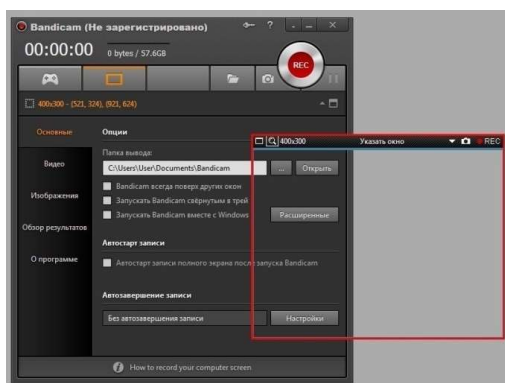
Bandicam (Не зарегистрировано)

00:00:00 0 bytes / 57.6GB

REC

400x300 - (521, 324), (921, 624)

Основные

Видео

Изображения

Обзор результатов

О программе

Опции

Папка вывода

C:\Users\User\Documents\Bandicam

...

Открыть

Bandicam всегда поверх других окон

Запускать Bandicam свёрнутым в трей

Запускать Bandicam вместе с Windows

Расширенные

Автостарт записи

Автостарт записи полного экрана после запуска Bandicam

Автозавершение записи

Без автозавершения записи

Настройки

400x300

Указать окно

REC

How to record your computer screen